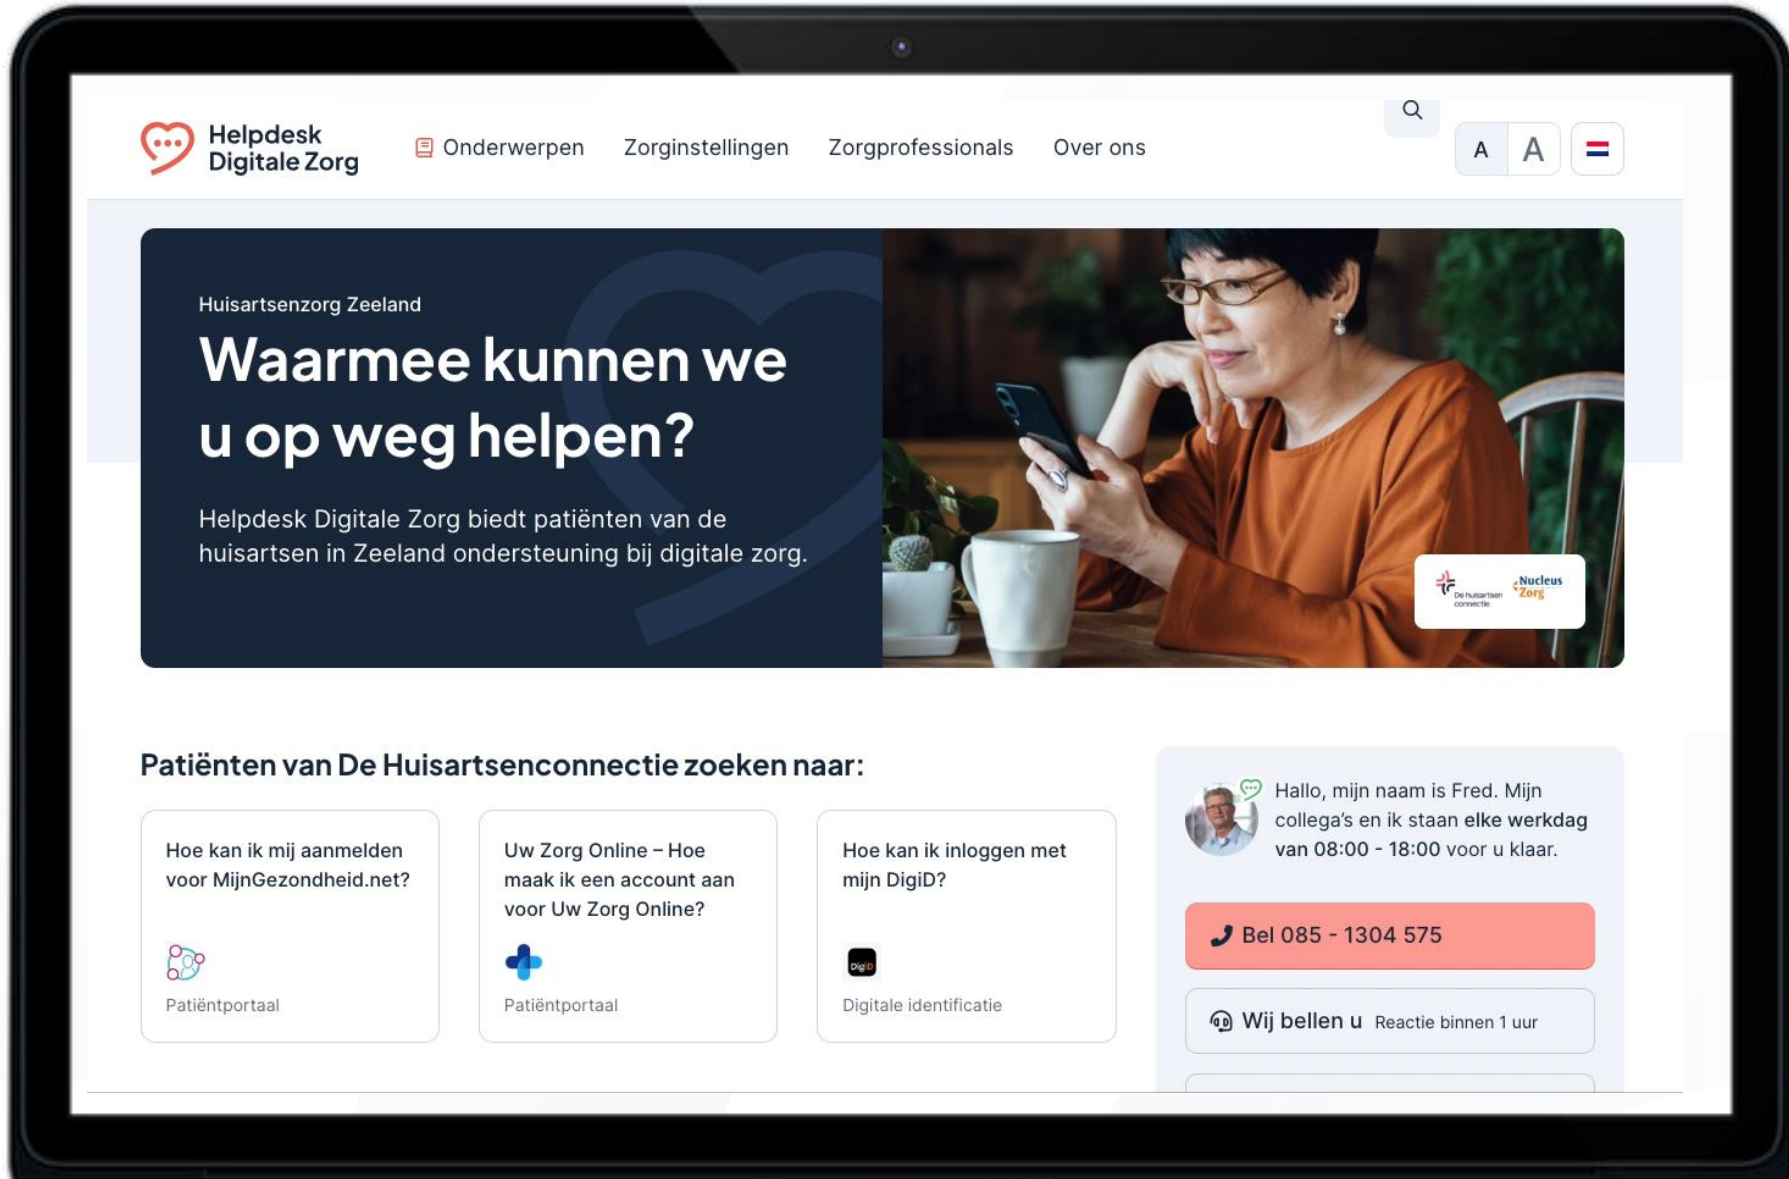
Helpdesk Digitale Zorg

Onderwerpen Zorginstellingen Zorgprofessionals Over ons

A A

Huisartsenzorg Zeeland

Waarmee kunnen we u op weg helpen?

Helpdesk Digitale Zorg biedt patiënten van de huisartsen in Zeeland ondersteuning bij digitale zorg.

De huisartsen connectie Nucleus Zorg

Patiënten van De Huisartsenconnectie zoeken naar:

Hoe kan ik mij aanmelden voor MijnGezondheid.net?

Patiëntportaal

Uw Zorg Online – Hoe maak ik een account aan voor Uw Zorg Online?

Patiëntportaal

Hoe kan ik inloggen met mijn DigiD?

DigiD

Digitale identificatie

Hallo, mijn naam is Fred. Mijn collega's en ik staan elke werkdag van 08:00 - 18:00 voor u klaar.

Bel 085 - 1304 575

Wij bellen u Reactie binnen 1 uur